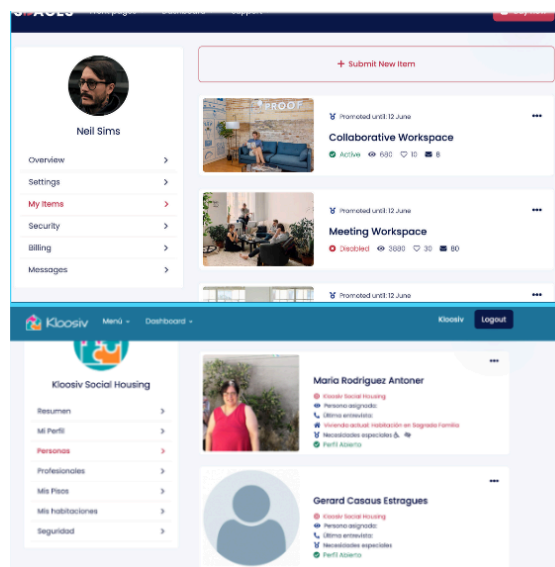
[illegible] Homepages Dashboard Support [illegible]

Neil Sims

Overview
Settings
My Items
Security
Billing
Messages

+ Submit New Item

PROOF

Promoted until: 12 June
Collaborative Workspace
Active 680 10 8

Promoted until: 12 June
Meeting Workspace
Disabled 3880 30 80

Promoted until: 12 June

Kloosiv Menú Dashboard Kloosiv Logout

Kloosiv Social Housing

Resumen
Mi Perfil
Personas
Profesionales
Mis Pisos
Mis habitaciones
Seguridad

Maria Rodriguez Antoner
Kloosiv Social Housing
Persona asignada
Última entrevista
Vivienda actual: habitación en Sagrada Familia
Necesidades especiales
Perfil Abierto

Gerard Casaus Estragues
Kloosiv Social Housing
Persona asignada
Última entrevista
Necesidades especiales
Perfil Abierto